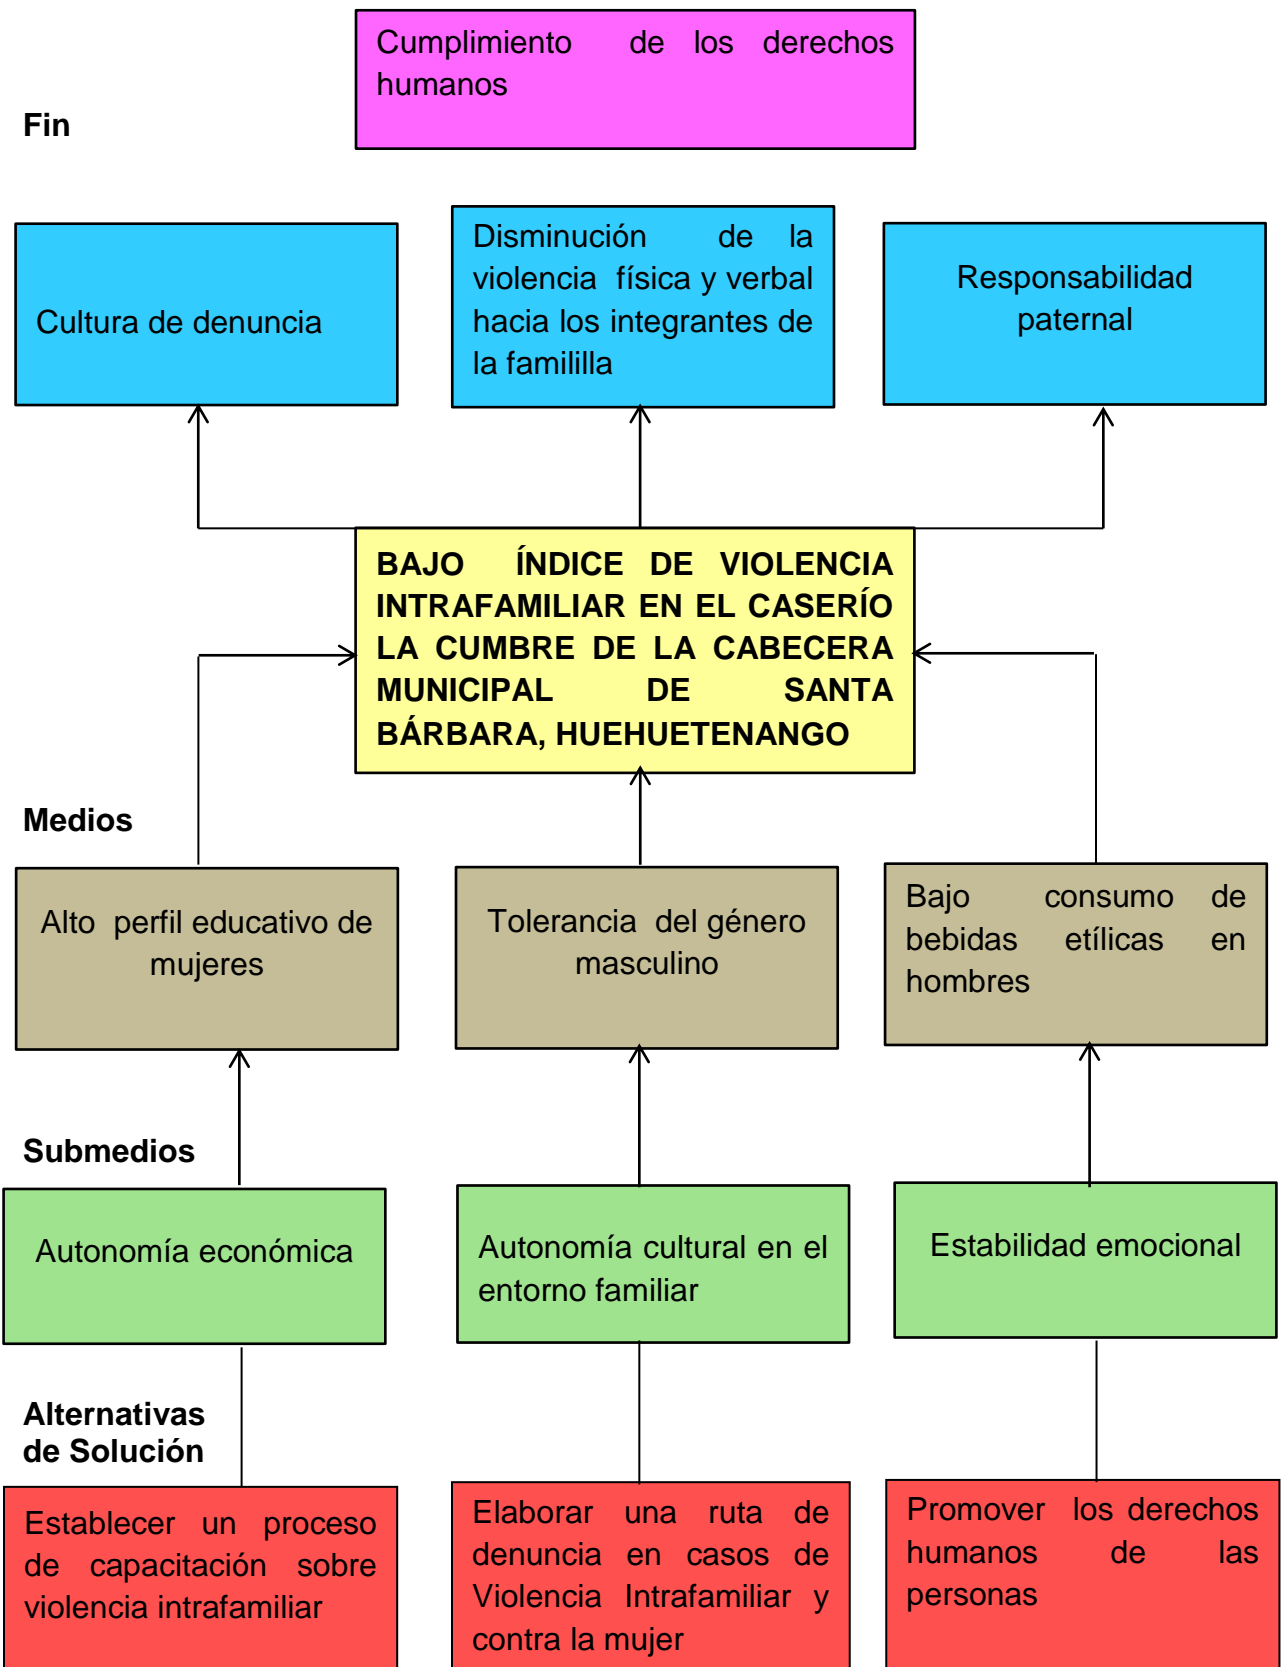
Cumplimiento de los derechos humanos

Fin

Cultura de denuncia

Disminución de la violencia física y verbal hacia los integrantes de la famillilla

Responsabilidad paternal

BAJO ÍNDICE DE VIOLENCIA INTRAFAMILIAR EN EL CASERÍO LA CUMBRE DE LA CABECERA MUNICIPAL DE SANTA BÁRBARA, HUEHUETENANGO

Medios

Alto perfil educativo de mujeres

Tolerancia del género masculino

Bajo consumo de bebidas etílicas en hombres

Submedios

Autonomía económica

Autonomía cultural en el entorno familiar

Estabilidad emocional

Alternativas de Solución

Establecer un proceso de capacitación sobre violencia intrafamiliar

Elaborar una ruta de denuncia en casos de Violencia Intrafamiliar y contra la mujer

Promover los derechos humanos de las personas